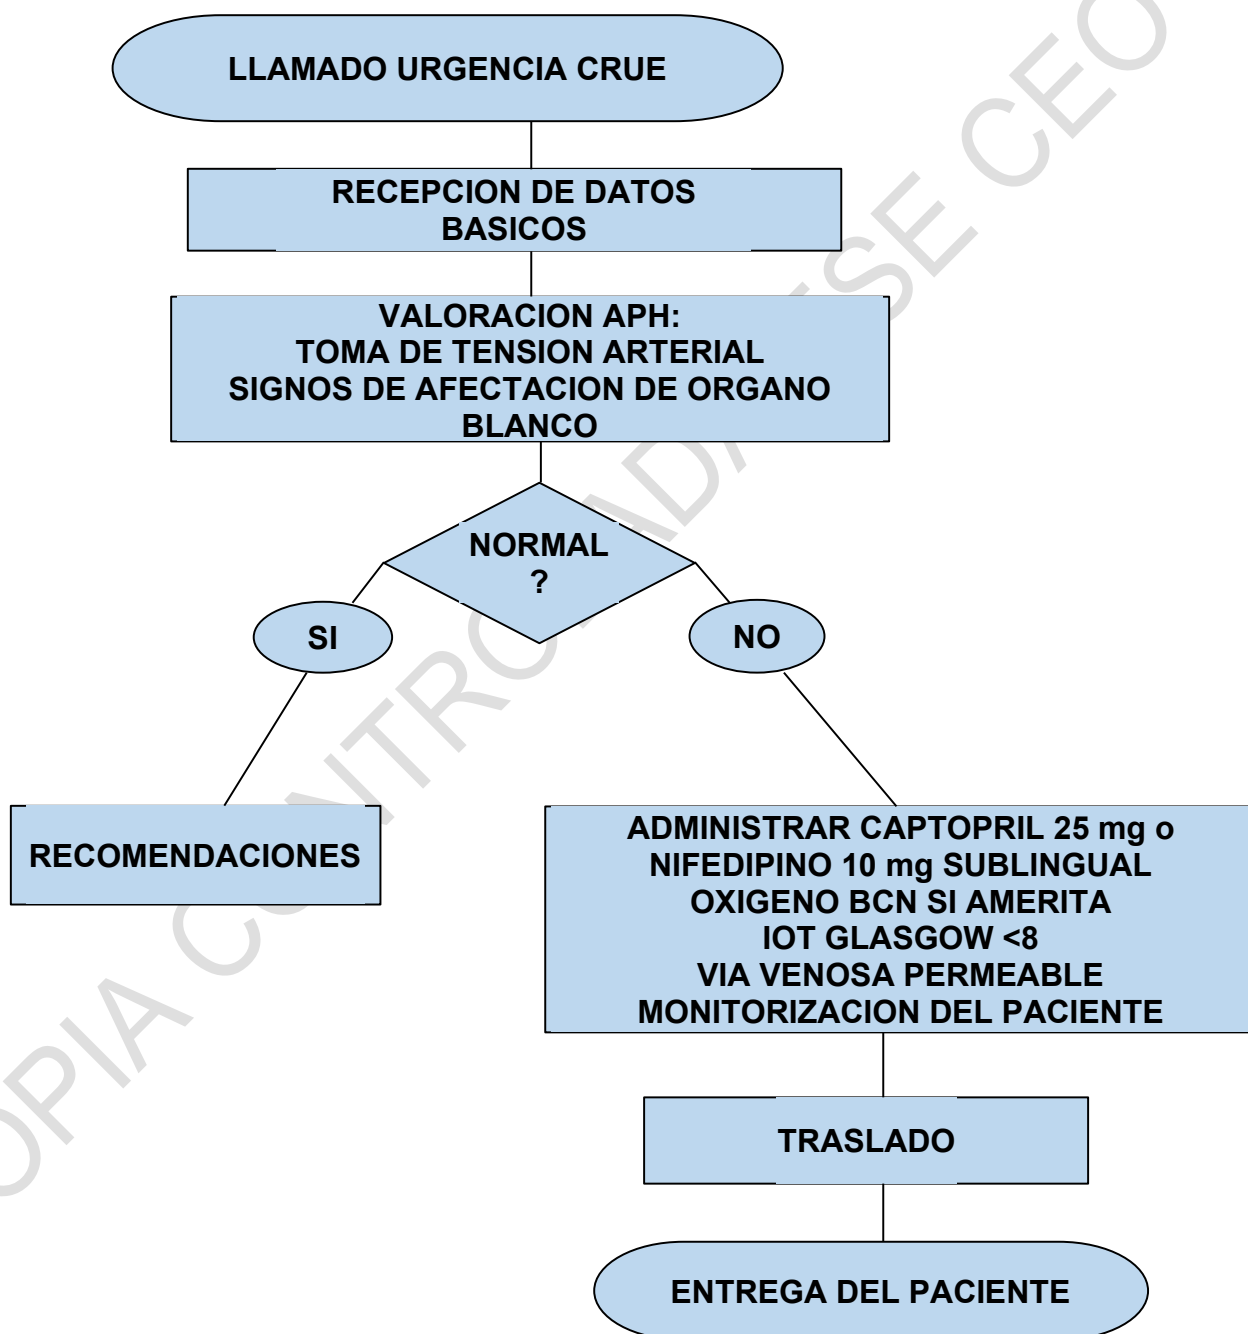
LLAMADO URGENCIA CRUE

RECEPCION DE DATOS BASICOS

VALORACION APH:
TOMA DE TENSION ARTERIAL
SIGNOS DE AFECTACION DE ORGANO BLANCO

NORMAL ?

SI

NO

RECOMENDACIONES

ADMINISTRAR CAPTOPRIL 25 mg o NIFEDIPINO 10 mg SUBLINGUAL
OXIGENO BCN SI AMERITA
IOT GLASGOW <8
VIA VENOSA PERMEABLE
MONITORIZACION DEL PACIENTE

TRASLADO

ENTREGA DEL PACIENTE

COPIA CONTROLADA ESE CEO